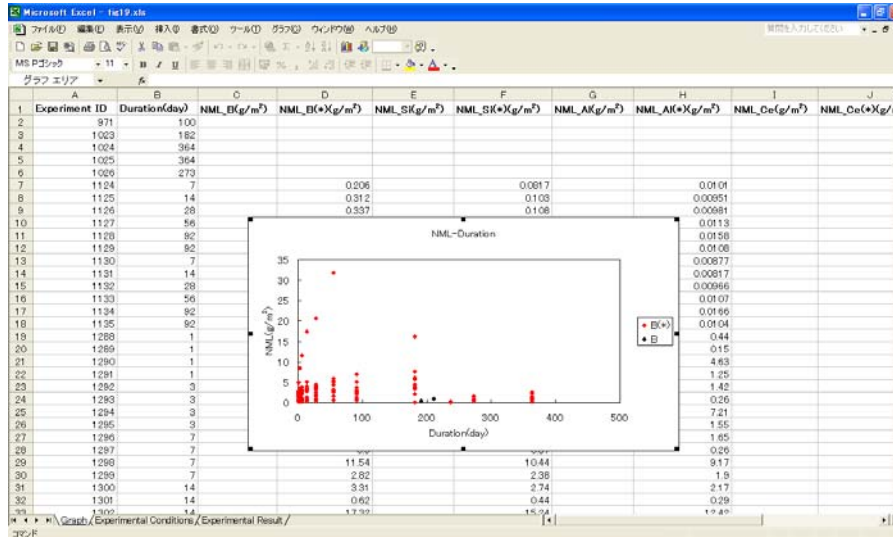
Microsoft Excel - fig19.xls

ファイル(F) 編集(E) 表示(V) 挿入(I) 書式(O) ツール(T) グラフ(C) ウィンドウ(W) ヘルプ(H)

質問を入力してください

MS Pゴシック 11

グラフ エリア

| | A | B | C | D | E | F | G | H | I | J |
|---|---|---|---|---|---|---|---|---|---|---|
| 1 | Experiment ID | Duration(day) | NML_B(g/m²) | NML_B(*)(g/m²) | NML_Si(g/m²) | NML_Si(*)(g/m²) | NML_Al(g/m²) | NML_Al(*)(g/m²) | NML_Ce(g/m²) | NML_Ce(*)(g/ |
| 2 | 971 | 100 | | | | | | | | |
| 3 | 1023 | 182 | | | | | | | | |
| 4 | 1024 | 364 | | | | | | | | |
| 5 | 1025 | 364 | | | | | | | | |
| 6 | 1026 | 273 | | | | | | | | |
| 7 | 1124 | 7 | | 0.206 | | 0.0817 | | 0.0101 | | |
| 8 | 1125 | 14 | | 0.312 | | 0.103 | | 0.00951 | | |
| 9 | 1126 | 28 | | 0.337 | | 0.108 | | 0.00981 | | |
| 10 | 1127 | 56 | | | | | | 0.0113 | | |
| 11 | 1128 | 92 | | | | | | 0.0158 | | |
| 12 | 1129 | 92 | | | | | | 0.0108 | | |
| 13 | 1130 | 7 | | | | | | 0.00877 | | |
| 14 | 1131 | 14 | | | | | | 0.00817 | | |
| 15 | 1132 | 28 | | | | | | 0.00966 | | |
| 16 | 1133 | 56 | | | | | | 0.0107 | | |
| 17 | 1134 | 92 | | | | | | 0.0166 | | |
| 18 | 1135 | 92 | | | | | | 0.0104 | | |
| 19 | 1288 | 1 | | | | | | 0.44 | | |
| 20 | 1289 | 1 | | | | | | 0.15 | | |
| 21 | 1290 | 1 | | | | | | 4.63 | | |
| 22 | 1291 | 1 | | | | | | 1.25 | | |
| 23 | 1292 | 3 | | | | | | 1.42 | | |
| 24 | 1293 | 3 | | | | | | 0.26 | | |
| 25 | 1294 | 3 | | | | | | 7.21 | | |
| 26 | 1295 | 3 | | | | | | 1.55 | | |
| 27 | 1296 | 7 | | | | | | 1.65 | | |
| 28 | 1297 | 7 | | | | | | 0.26 | | |
| 29 | 1298 | 7 | | 11.54 | | 10.44 | | 9.17 | | |
| 30 | 1299 | 7 | | 2.82 | | 2.38 | | 1.9 | | |
| 31 | 1300 | 14 | | 3.31 | | 2.74 | | 2.17 | | |
| 32 | 1301 | 14 | | 0.62 | | 0.44 | | 0.29 | | |
| 33 | 1302 | 14 | | 17.32 | | 15.24 | | 13.42 | | |

NML-Duration

NML(g/m²)

35
30
25
20
15
10
5
0

0 100 200 300 400 500

Duration(day)

B(*)
B

Graph / Experimental Conditions / Experimental Result /

コマンド